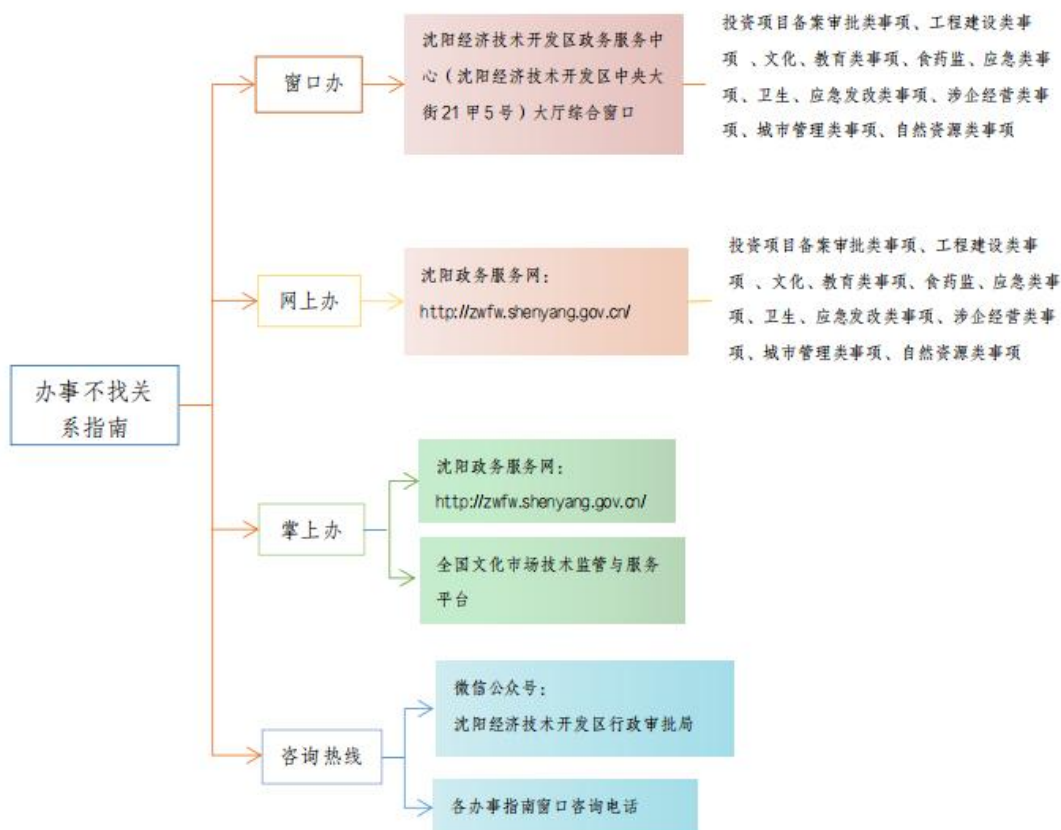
办事不找关系指南

窗口办

沈阳经济技术开发区政务服务中心（沈阳经济技术开发区中央大街21甲5号）大厅综合窗口

投资项目备案审批类事项、工程建设类事项 、文化、教育类事项、食药监、应急类事项、卫生、应急发改类事项、涉企经营类事项、城市管理类事项、自然资源类事项

网上办

沈阳政务服务网：
http://zwfw.shenyang.gov.cn/

投资项目备案审批类事项、工程建设类事项 、文化、教育类事项、食药监、应急类事项、卫生、应急发改类事项、涉企经营类事项、城市管理类事项、自然资源类事项

掌上办

沈阳政务服务网：
http://zwfw.shenyang.gov.cn/

全国文化市场技术监管与服务平台

咨询热线

微信公众号：
沈阳经济技术开发区行政审批局

各办事指南窗口咨询电话